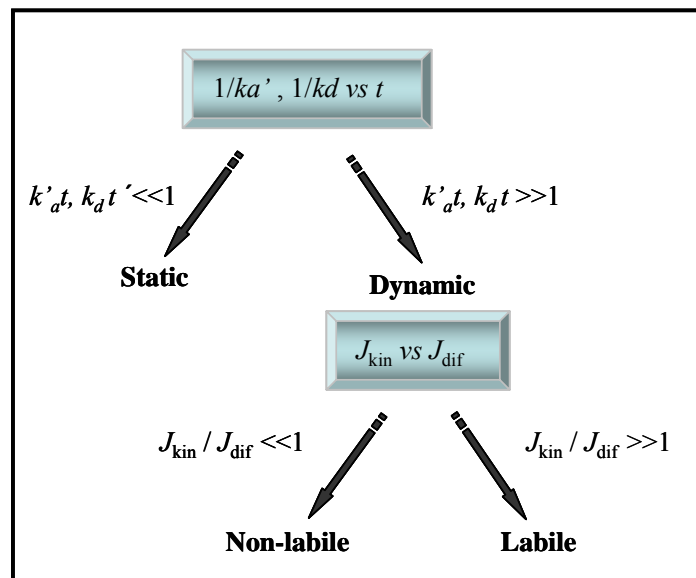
1/ka’ , 1/kd vs t

$k'_a t$, $k_d t$ ´<<1

$k'_a t$, $k_d t$ >>1

**Static**

**Dynamic**

$J_{\text{kin}}$ vs $J_{\text{dif}}$

$J_{\text{kin}} / J_{\text{dif}}$ <<1

$J_{\text{kin}} / J_{\text{dif}}$ >>1

**Non-labile**

**Labile**